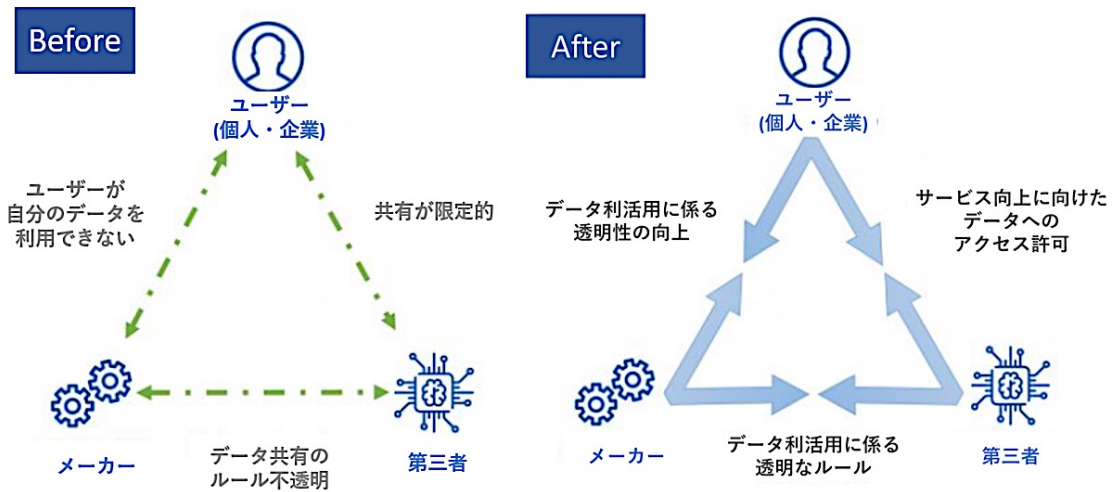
Before

ユーザー
(個人・企業)

ユーザーが
自分のデータを
利用できない

共有が限定的

メーカー

データ共有の
ルール不透明

第三者

After

ユーザー
(個人・企業)

データ利活用に係る
透明性の向上

サービス向上に向けた
データへの
アクセス許可

メーカー

データ利活用に係る
透明なルール

第三者